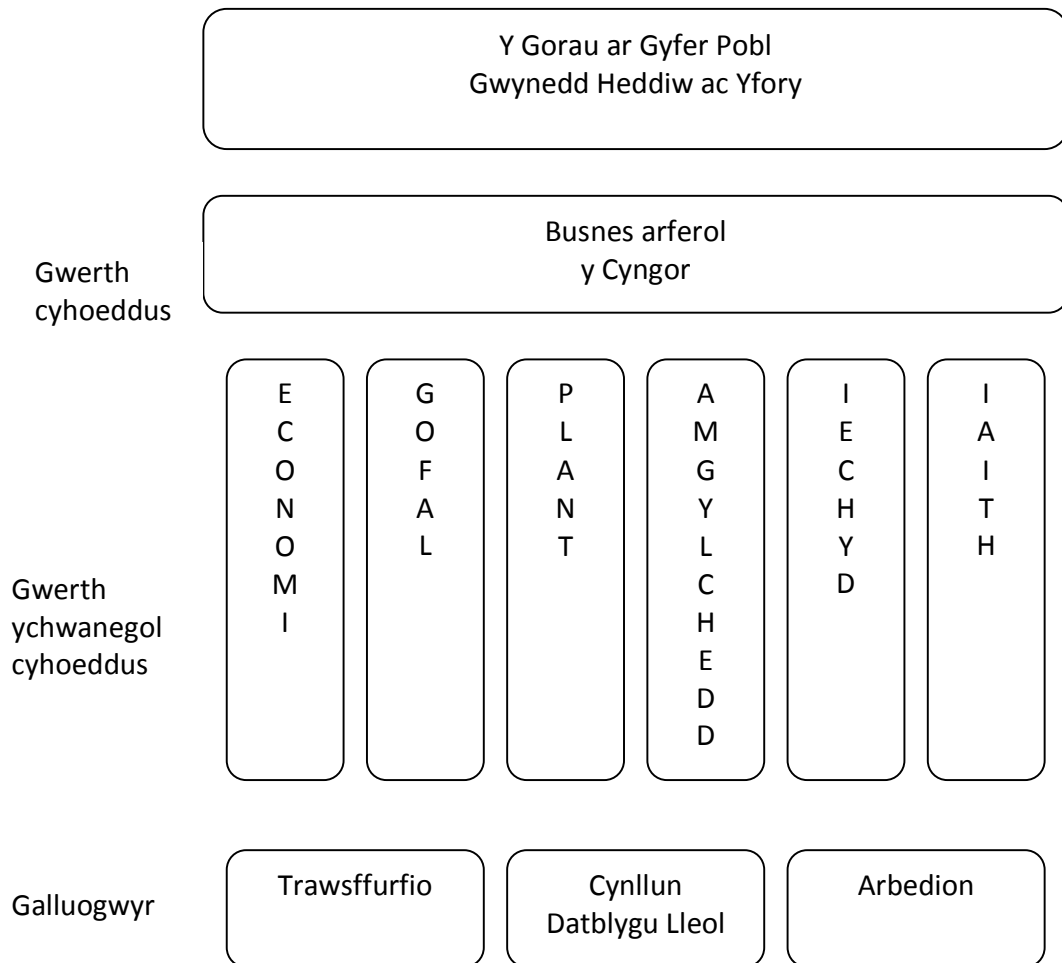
Y Gorau ar Gyfer Pobl
Gwynedd Heddiw ac Yfory

Gwerth cyhoeddus

Busnes arferol
y Cyngor

Gwerth ychwanegol cyhoeddus

ECONOMI

GOFAL

PLANT

AMGYLCHEDD

IECHYD

IAITH

Galluogwyr

Trawsffurfio

Cynllun
Datblygu Lleol

Arbedion